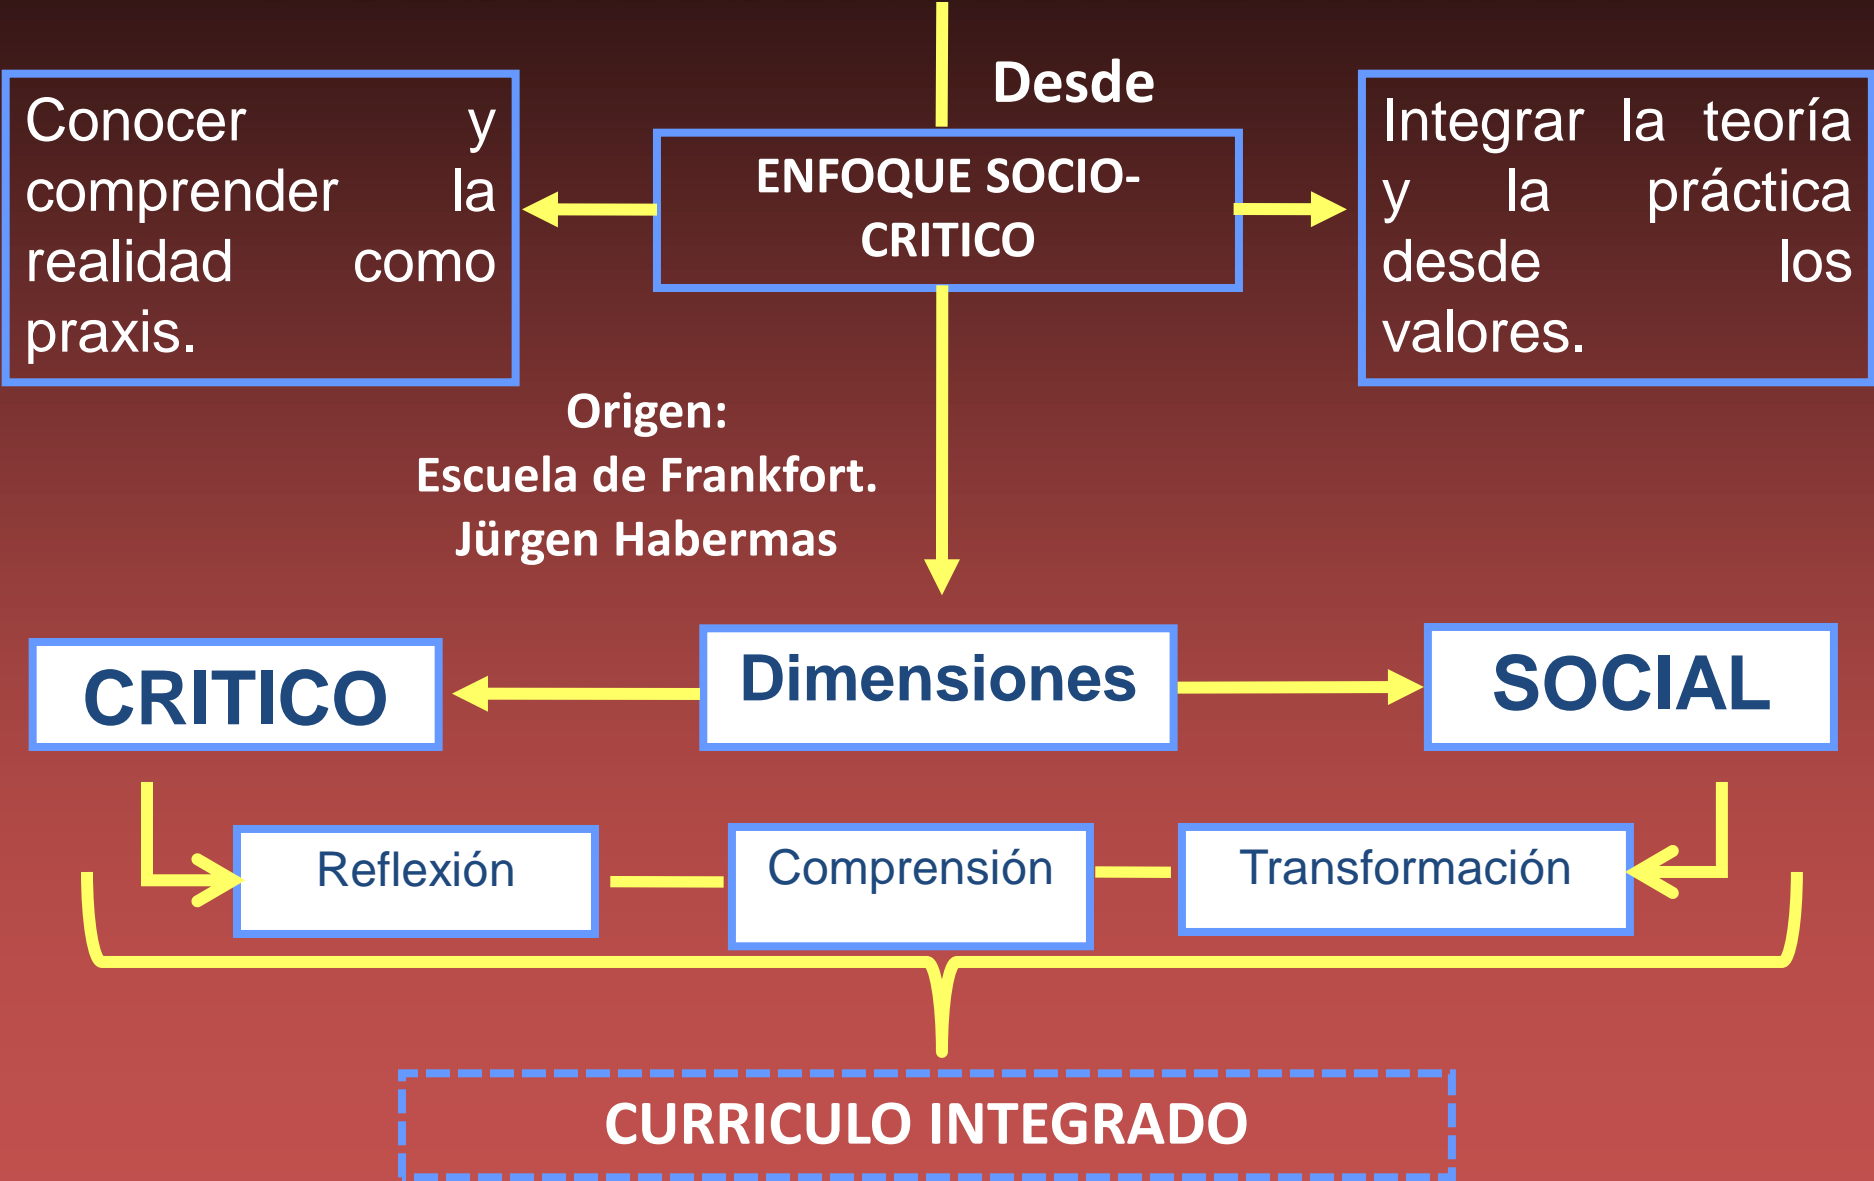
Desde

Conocer y comprender la realidad como praxis.

ENFOQUE SOCIO-CRITICO

Integrar la teoría y la práctica desde los valores.

Origen:
Escuela de Frankfort.
Jürgen Habermas

CRITICO

Dimensiones

SOCIAL

Reflexión

Comprensión

Transformación

CURRICULO INTEGRADO